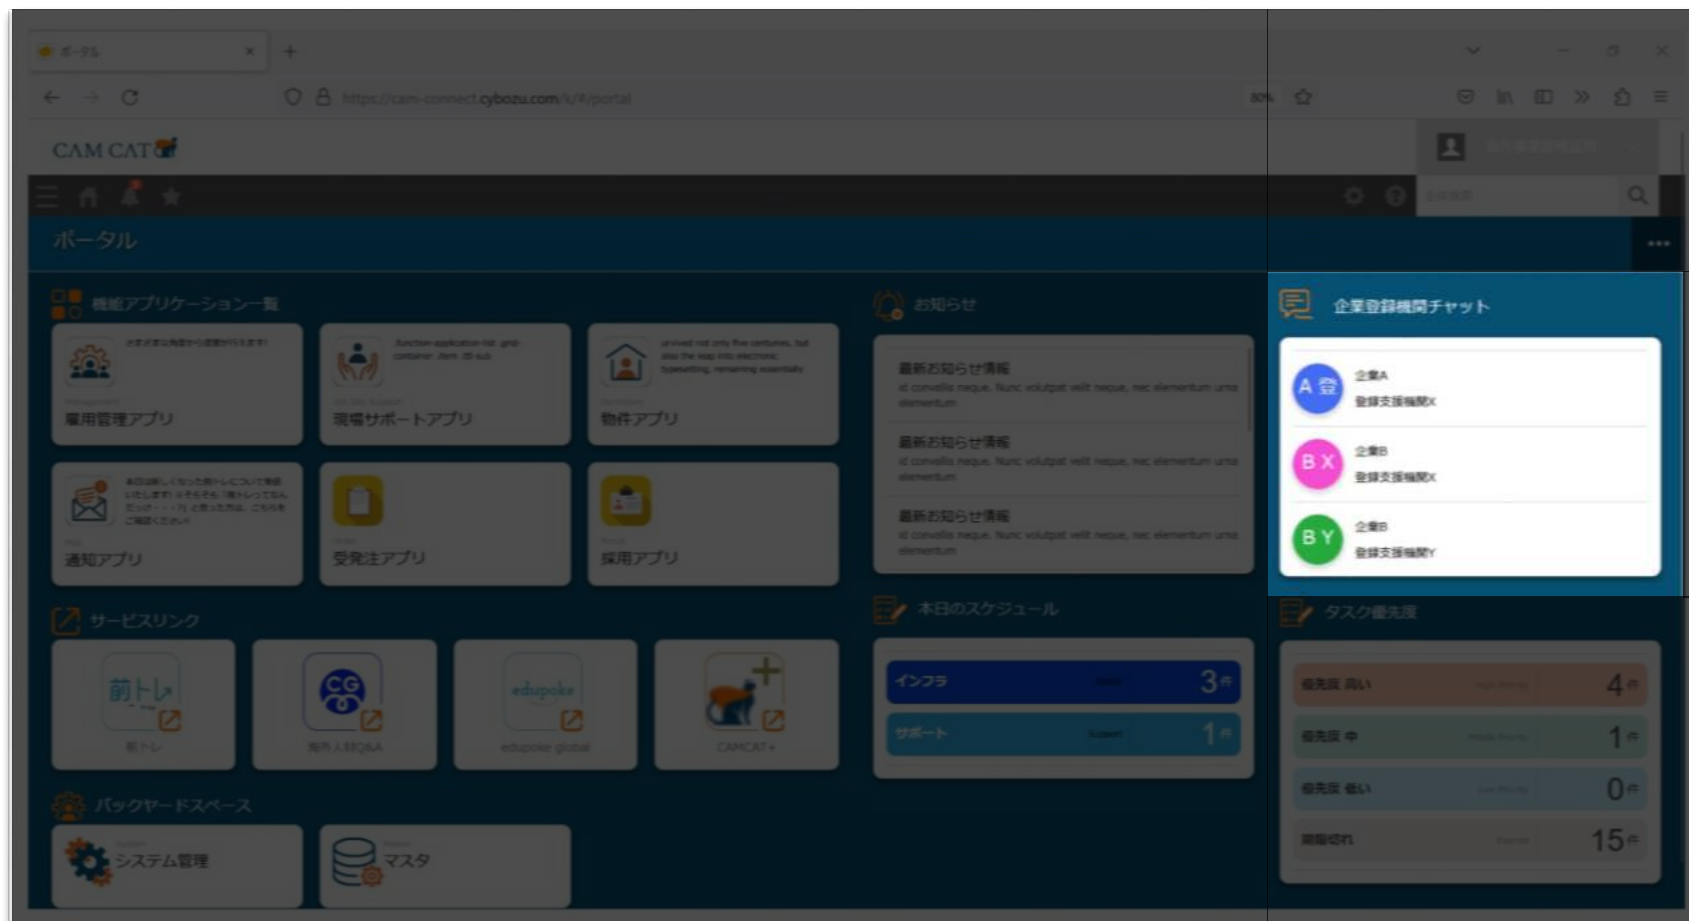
ポータル
https://cam-connect.cybozu.com/k/#/portal
80%
CAM CAT
ポータル
機能アプリケーション一覧
雇用管理アプリ
現場サポートアプリ
物件アプリ
通知アプリ
受発注アプリ
採用アプリ
お知らせ
最新お知らせ情報
id convallis neque. Nunc volutpat velit neque, nec elementum urna elementum
最新お知らせ情報
id convallis neque. Nunc volutpat velit neque, nec elementum urna elementum
最新お知らせ情報
id convallis neque. Nunc volutpat velit neque, nec elementum urna elementum
企業登録機関チャット
A 登
企業A
登録支援機関X
B X
企業B
登録支援機関X
B Y
企業B
登録支援機関Y
サービスリンク
前トレ
CG
edupoke
前トレ
海外人材Q&A
edupoke global
CAMCAT+
本日のスケジュール
インフラ 3件
サポート 1件
タスク優先度
優先度 高い 4件
優先度 中 1件
優先度 低い 0件
期限切れ 15件
バックヤードスペース
システム管理
マスタ